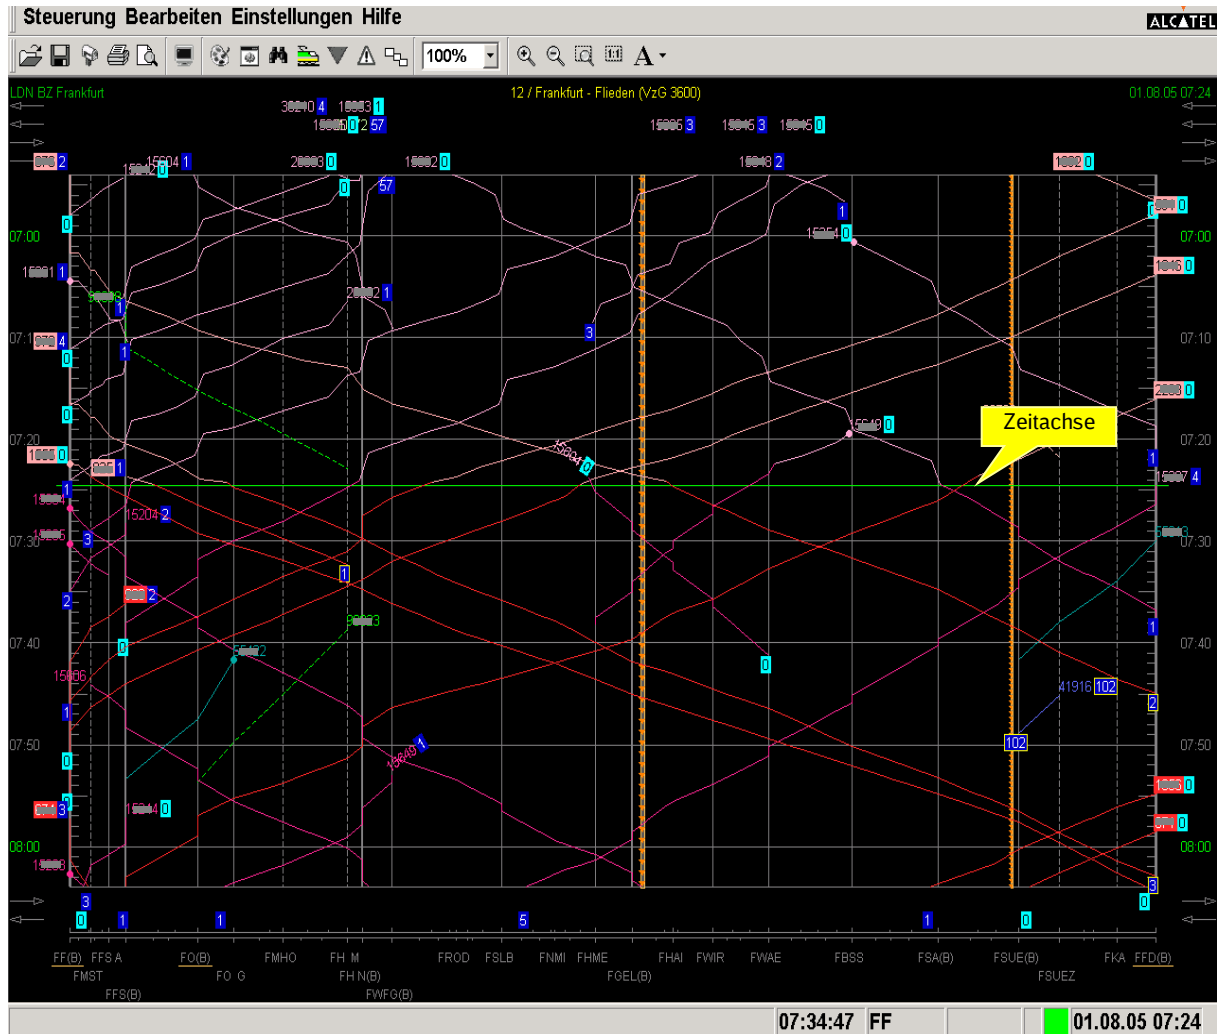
Steuerung Bearbeiten Einstellungen Hilfe

ALCATEL

100%

LDN BZ Frankfurt

12 / Frankfurt - Flieden (VzG 3600)

01.08.05 07:24

07:00

07:10

07:20

07:30

07:40

07:50

08:00

Zeitachse

15204 2

41916 102

102

FF(B) FFS A FO(B) FMHO FH M FROD FSLB FNMI FHME FHAI FWIR FWAE FBSS FSA(B) FSUE(B) FKA FFD(B)

FMST FO G FH N(B) FGEL(B) FSUEZ

FFS(B) FWFG(B)

07:34:47 FF

01.08.05 07:24